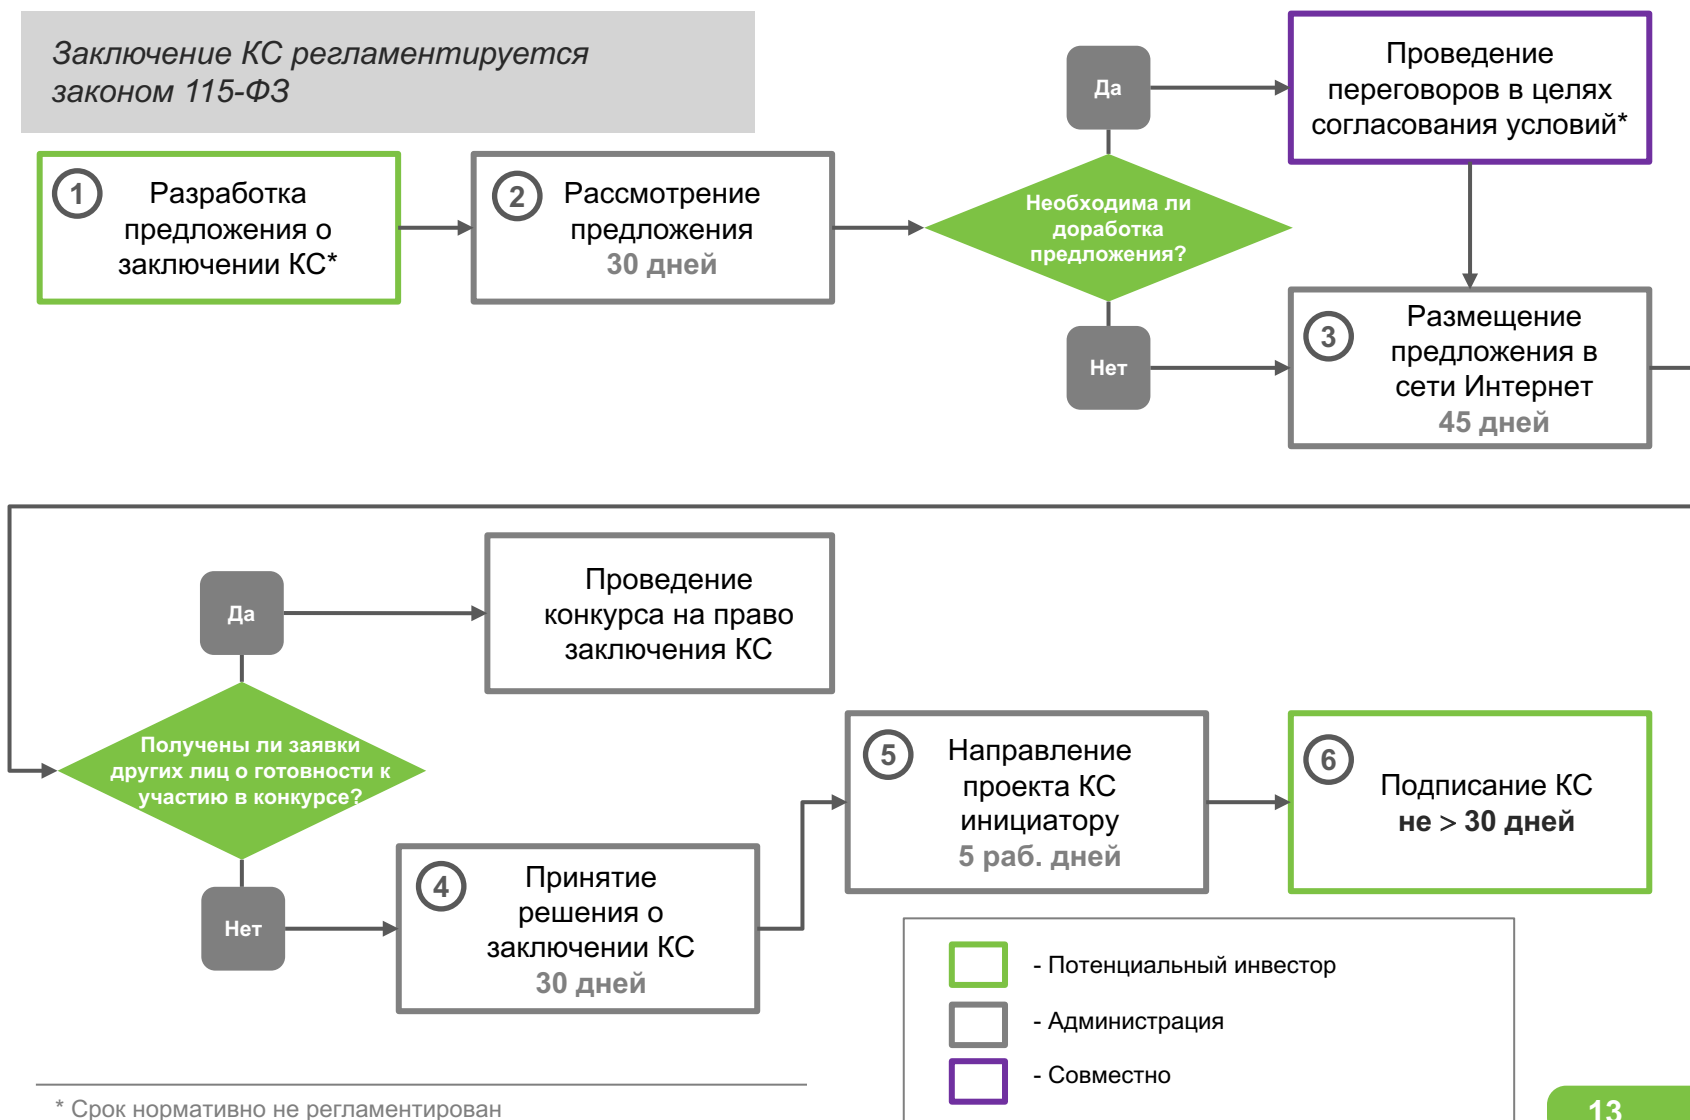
Заключение КС регламентируется законом 115-ФЗ

1 Разработка предложения о заключении КС*

2 Рассмотрение предложения
30 дней

Да

Необходима ли доработка предложения?

Нет

Проведение переговоров в целях согласования условий*

3 Размещение предложения в сети Интернет
45 дней

Да

Проведение конкурса на право заключения КС

Получены ли заявки других лиц о готовности к участию в конкурсе?

Нет

4 Принятие решения о заключении КС
30 дней

5 Направление проекта КС инициатору
5 раб. дней

6 Подписание КС
не > 30 дней

- Потенциальный инвестор
- Администрация
- Совместно

* Срок нормативно не регламентирован

13